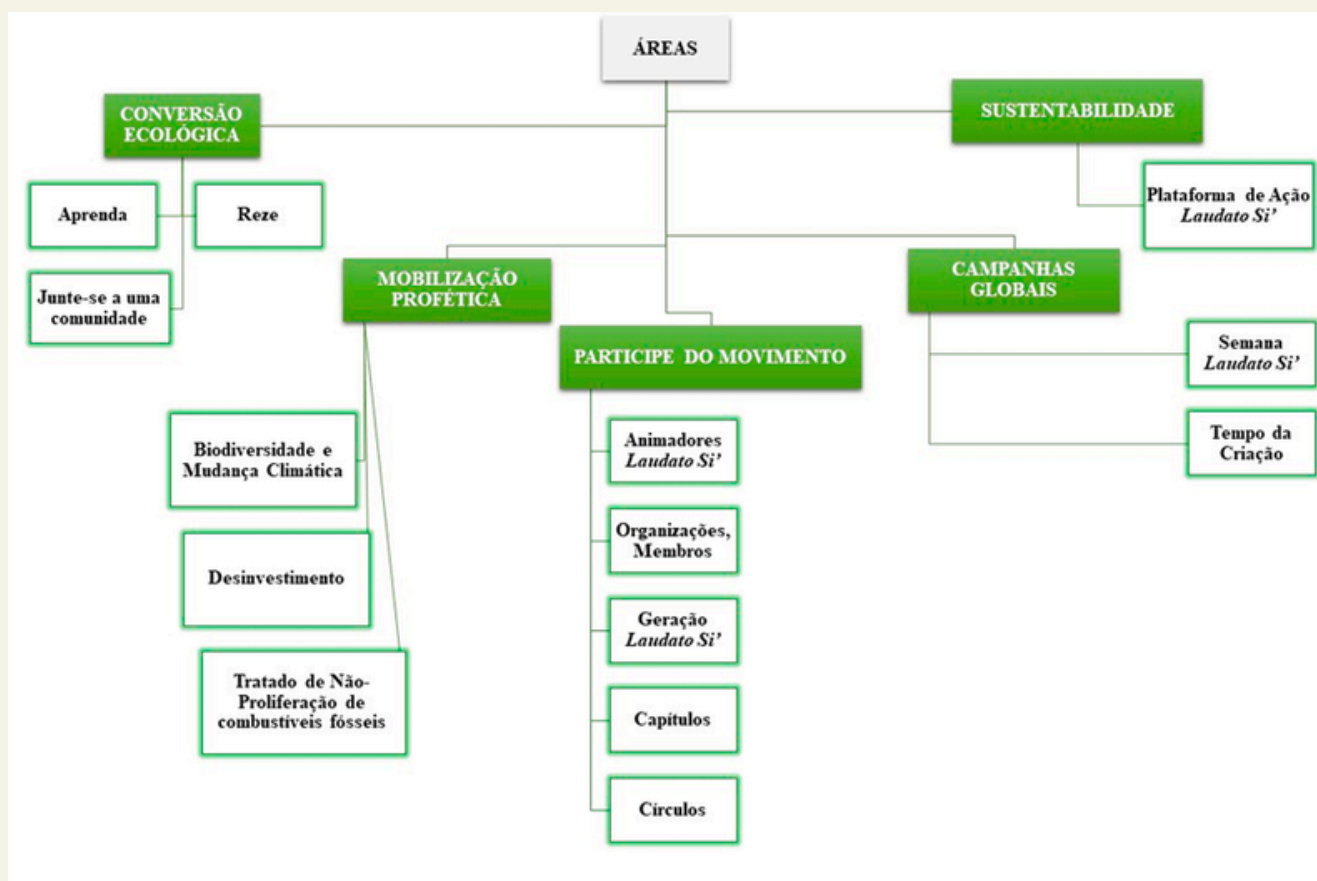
ÁREAS

CONVERSÃO ECOLÓGICA

Aprenda

Reze

Junte-se a uma comunidade

SUSTENTABILIDADE

Plataforma de Ação *Laudato Si'*

MOBILIZAÇÃO PROFÉTICA

Biodiversidade e Mudança Climática

Desinvestimento

Tratado de Não-Proliferação de combustíveis fósseis

PARTICIPE DO MOVIMENTO

Animadores *Laudato Si'*

Organizações, Membros

Geração *Laudato Si'*

Capítulos

Círculos

CAMPANHAS GLOBAIS

Semana *Laudato Si'*

Tempo da Criação